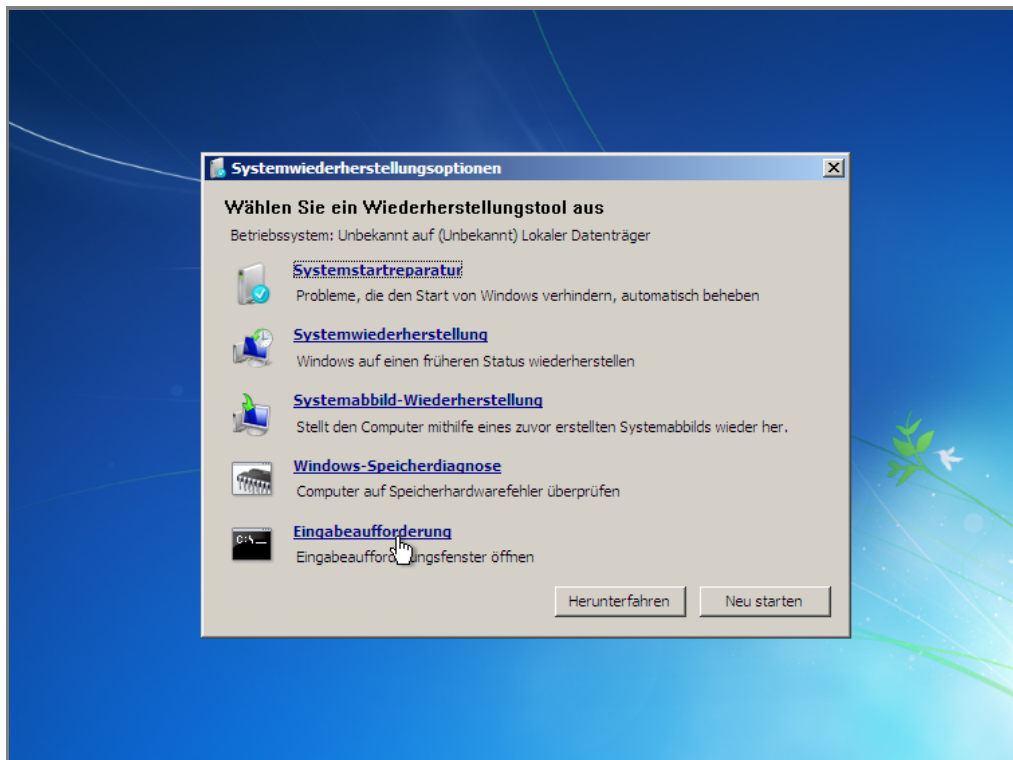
Systemwiederherstellungsoptionen

Wählen Sie ein Wiederherstellungstool aus

Betriebssystem: Unbekannt auf (Unbekannt) Lokaler Datenträger

Systemstartreparatur
Probleme, die den Start von Windows verhindern, automatisch beheben

Systemwiederherstellung
Windows auf einen früheren Status wiederherstellen

Systemabbild-Wiederherstellung
Stellt den Computer mithilfe eines zuvor erstellten Systemabbilds wieder her.

Windows-Speicherdiagnose
Computer auf Speicherhardwarefehler überprüfen

Eingabeaufforderung
Eingabeauffor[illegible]ngsfenster öffnen

Herunterfahren
Neu starten